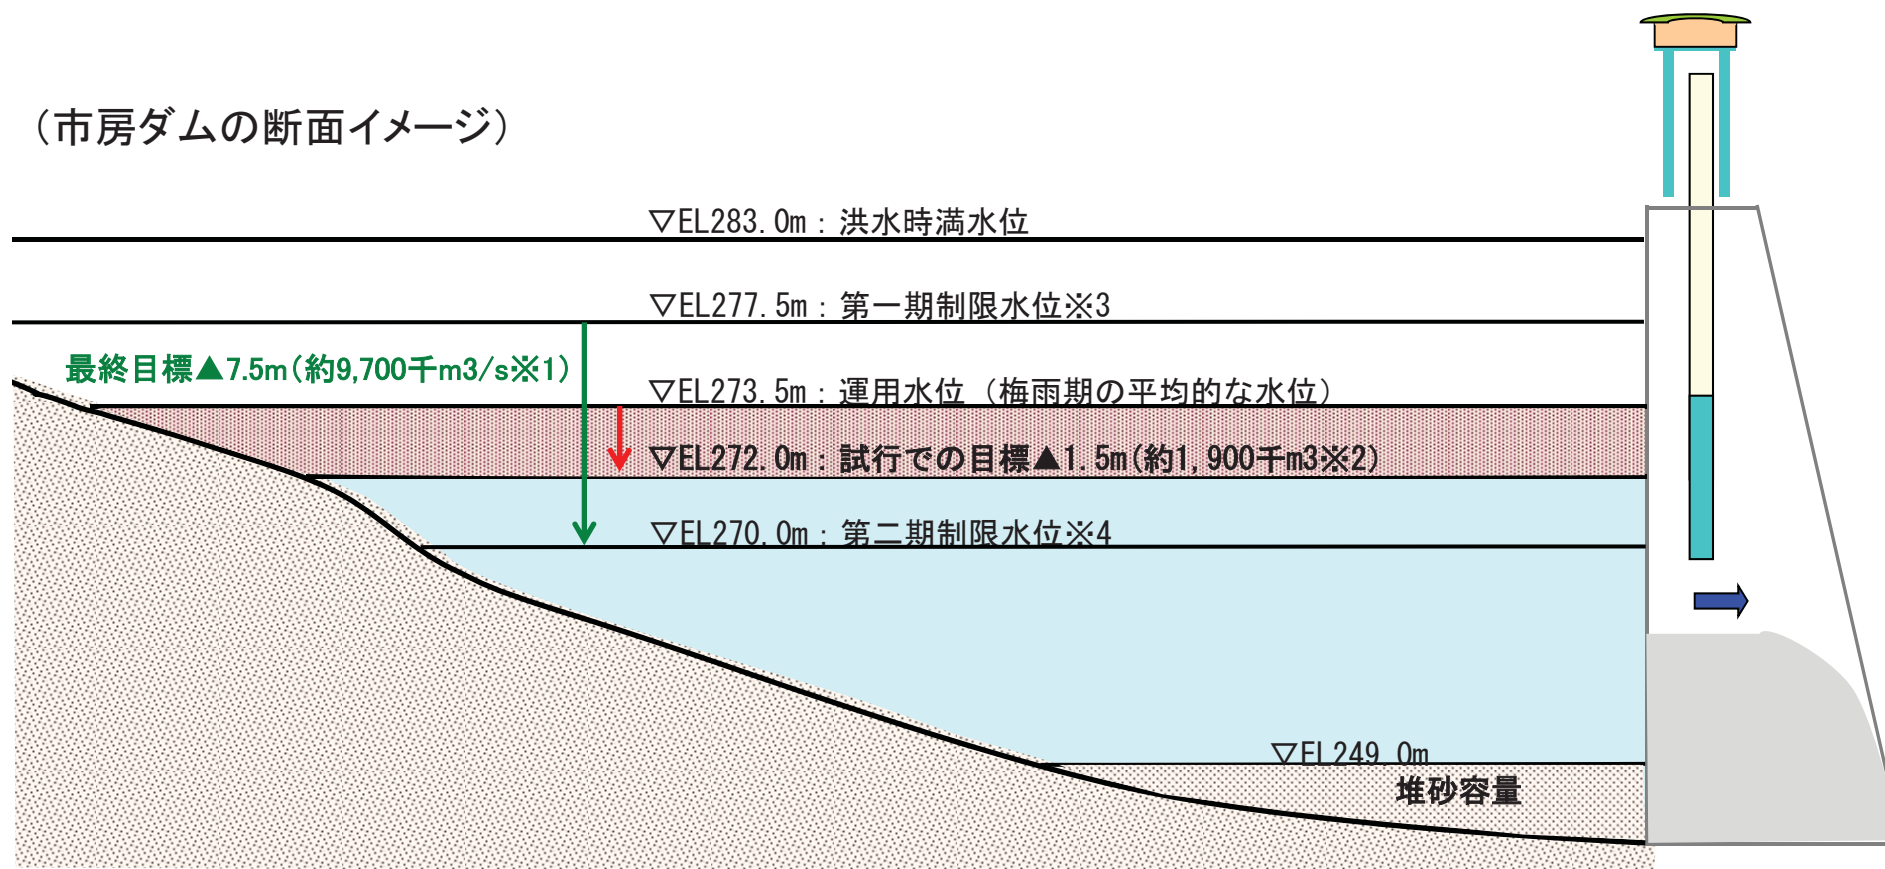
（市房ダムの断面イメージ）

▽EL283.0m：洪水時満水位

▽EL277.5m：第一期制限水位※3

最終目標▲7.5m（約9,700千m3/s※1）

▽EL273.5m：運用水位（梅雨期の平均的な水位）

▽EL272.0m：試行での目標▲1.5m（約1,900千m3※2）

▽EL270.0m：第二期制限水位※4

▽EL249.0m

堆砂容量